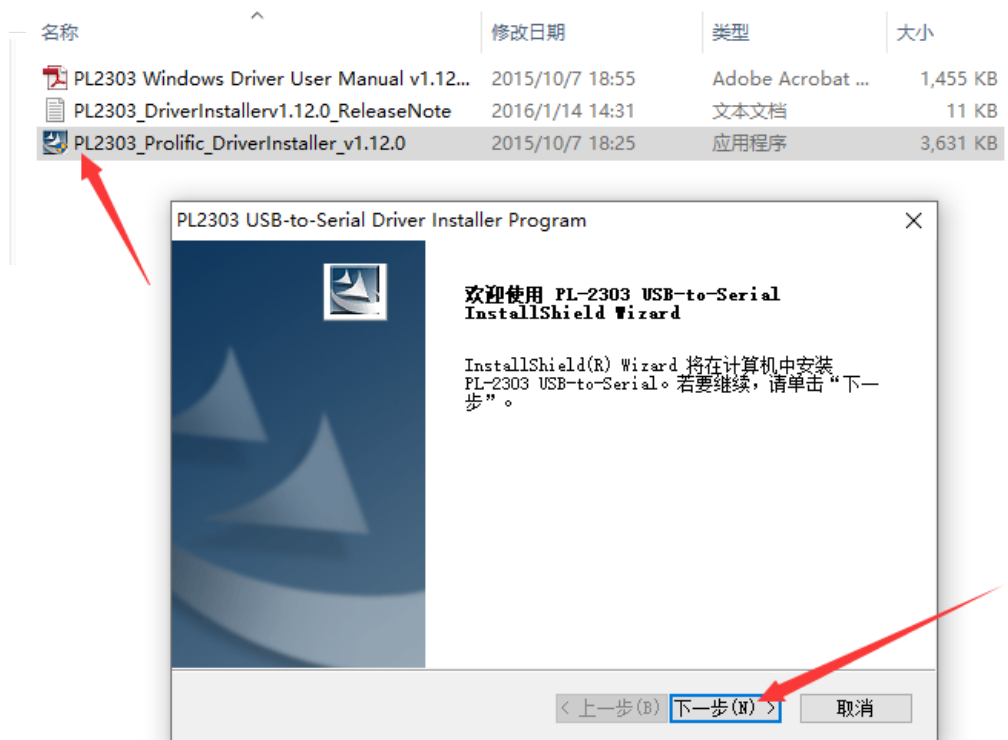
| 名称 | 修改日期 | 类型 | 大小 |
|---|---|---|---|
| PL2303 Windows Driver User Manual v1.12... | 2015/10/7 18:55 | Adobe Acrobat ... | 1,455 KB |
| PL2303_DriverInstallerv1.12.0_ReleaseNote | 2016/1/14 14:31 | 文本文档 | 11 KB |
| PL2303_Prolific_DriverInstaller_v1.12.0 | 2015/10/7 18:25 | 应用程序 | 3,631 KB |

PL2303 USB-to-Serial Driver Installer Program

欢迎使用 PL-2303 USB-to-Serial InstallShield Wizard

InstallShield(R) Wizard 将在计算机中安装 PL-2303 USB-to-Serial。若要继续，请单击“下一步”。

< 上一步(B)
下一步(N) >
取消